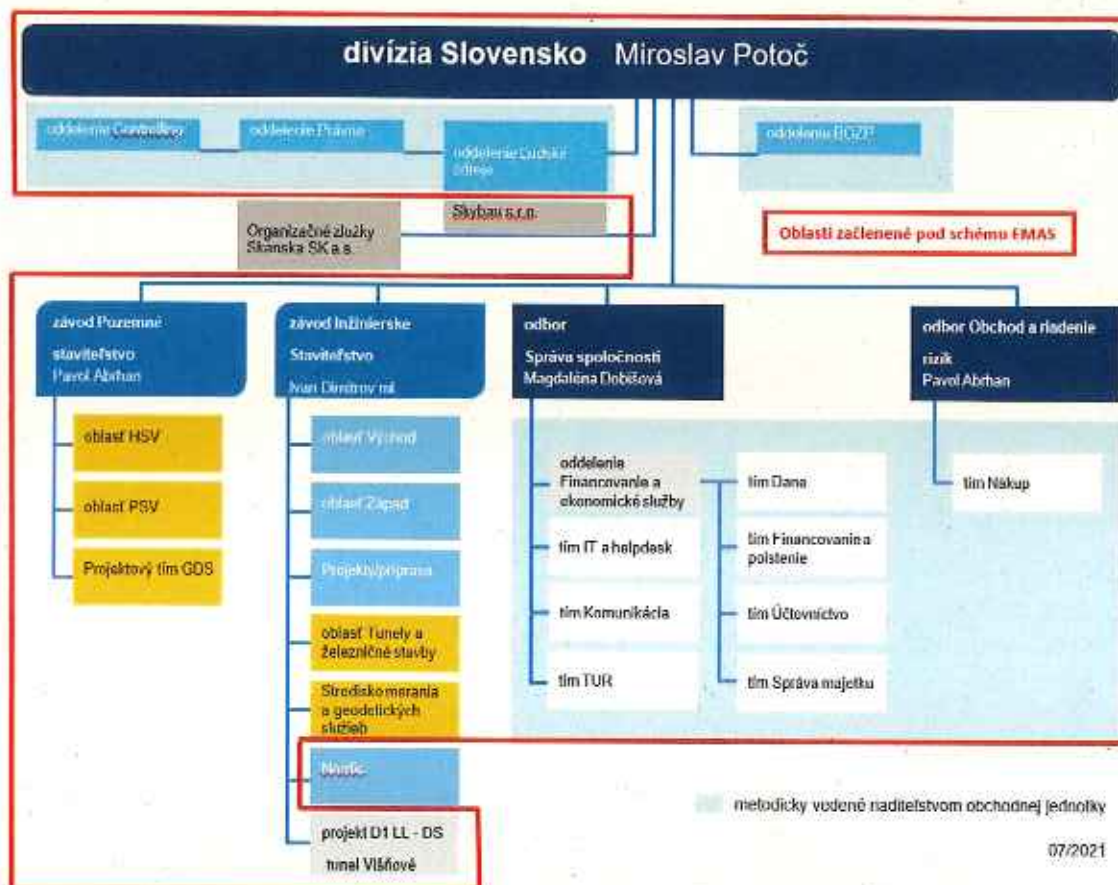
divízia Slovensko Miroslav Potoč

oddelenie Compliance

oddelenie Právne

oddelenie Ľudské zdroje

oddelenie BOZP

Organizačné zložky Skanska SK a.s.

Skybau s.r.o.

Oblasti začlenené pod schému EMAS

závod Pozemné staviteľstvo Pavol Abrhan

závod Inžinierske Staviteľstvo Ivan Dimitrov ml

odbor Správa spoločnosti Magdaléna Dobišová

odbor Obchod a riadenie rizík Pavol Abrhan

oblasť HSV

oblasť PSV

Projektový tím GDS

oblasť Východ

oblasť Západ

Projekty/príprava

oblasť Tunely a železničné stavby

Stredisko merania a geodetických služieb

Nordic

projekt D1 LL - DS tunel Višňové

oddelenie Financovanie a ekonomické služby

tím IT a helpdesk

tím Komunikácia

tím TUR

tím Dane

tím Financovanie a poistenie

tím Účtovníctvo

tím Správa majetku

tím Nákup

metodicky vedené riaditeľstvom obchodnej jednotky

07/2021